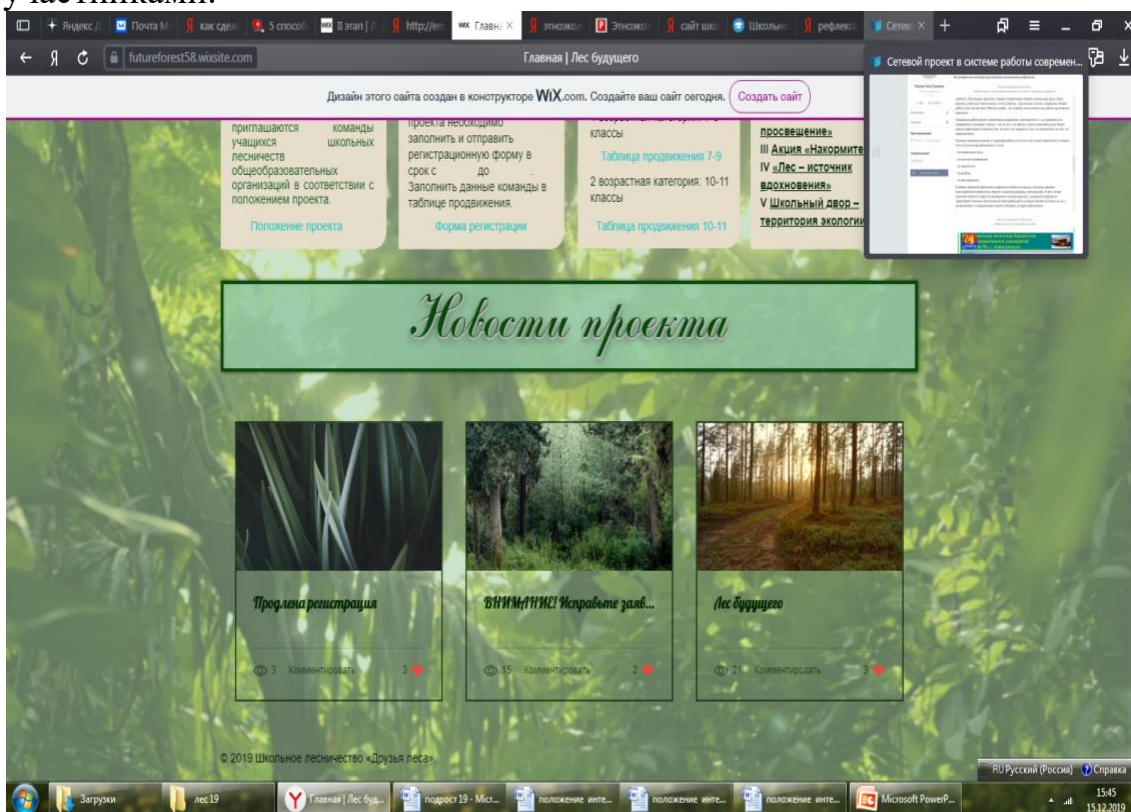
участниками.

Яндекс | Почта | как сдел | 5 способ | II этап | http://en | Главна | этноэкол | Этноэко | сайт шко | Школьно | рефлекс | Сетев

futureforest58.wixsite.com

Главная | Лес будущего

Сетевой проект в системе работы современ...

Дизайн этого сайта создан в конструкторе WiX.com. Создайте ваш сайт сегодня. Создать сайт

приглашаются команды учащихся школьных лесничеств общеобразовательных организаций в соответствии с положением проекта.

Положение проекта

проекта необходимо заполнить и отправить регистрационную форму в срок с до . Заполнить данные команды в таблице продвижения.

Форма регистрации

классы

Таблица продвижения 7-9

2 возрастная категория: 10-11 классы

Таблица продвижения 10-11

просвещение»
III Акция «Накормите
IV «Лес – источник вдохновения»
V Школьный двор – территория экологии

Новости проекта

Продлена регистрация

3 Комментировать 3

ВНИМАНИЕ! Исправьте заяв...

15 Комментировать 2

Лес будущего

21 Комментировать 3

© 2019 Школьное лесничество «Друзья леса»

RU Русский (Россия) Справка

Загрузки | лес19 | Главная | Лес буд... | подрост 19 - Micr... | положение инте... | положение инте... | положение инте... | Microsoft PowerP...

15:45
15.12.2019